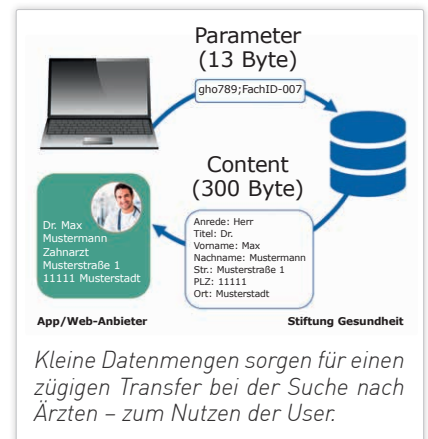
Parameter
(13 Byte)

gho789;FachID-007

Content
(300 Byte)

Dr. Max
Mustermann
Zahnarzt
Musterstraße 1
11111 Musterstadt

Anrede: Herr
Titel: Dr.
Vorname: Max
Nachname: Mustermann
Str.: Musterstraße 1
PLZ: 11111
Ort: Musterstadt

App/Web-Anbieter

Stiftung Gesundheit

Kleine Datenmengen sorgen für einen zügigen Transfer bei der Suche nach Ärzten – zum Nutzen der User.